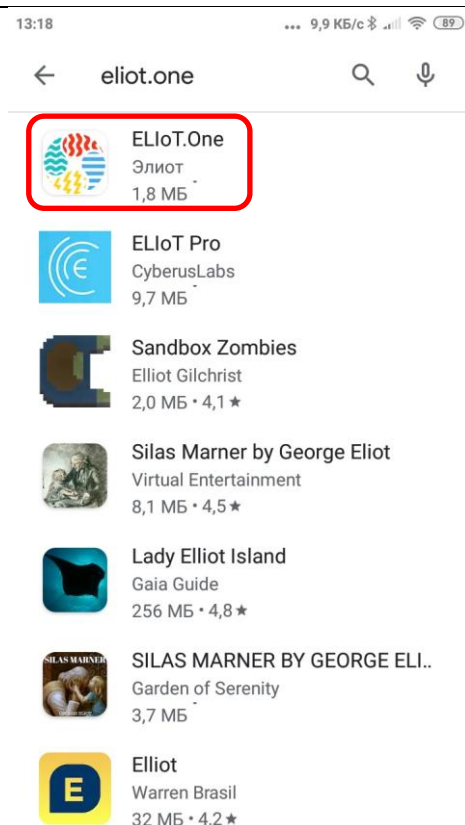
13:18 ... 9,9 КБ/с 89

eliot.one

ELIoT.One
Элиот
1,8 МБ

ELIoT Pro
CyberusLabs
9,7 МБ

Sandbox Zombies
Elliot Gilchrist
2,0 МБ • 4,1 ★

Silas Marner by George Eliot
Virtual Entertainment
8,1 МБ • 4,5 ★

Lady Elliot Island
Gaia Guide
256 МБ • 4,8 ★

SILAS MARNER

SILAS MARNER BY GEORGE ELI..
Garden of Serenity
3,7 МБ

E

Elliot
Warren Brasil
32 МБ • 4,2 ★